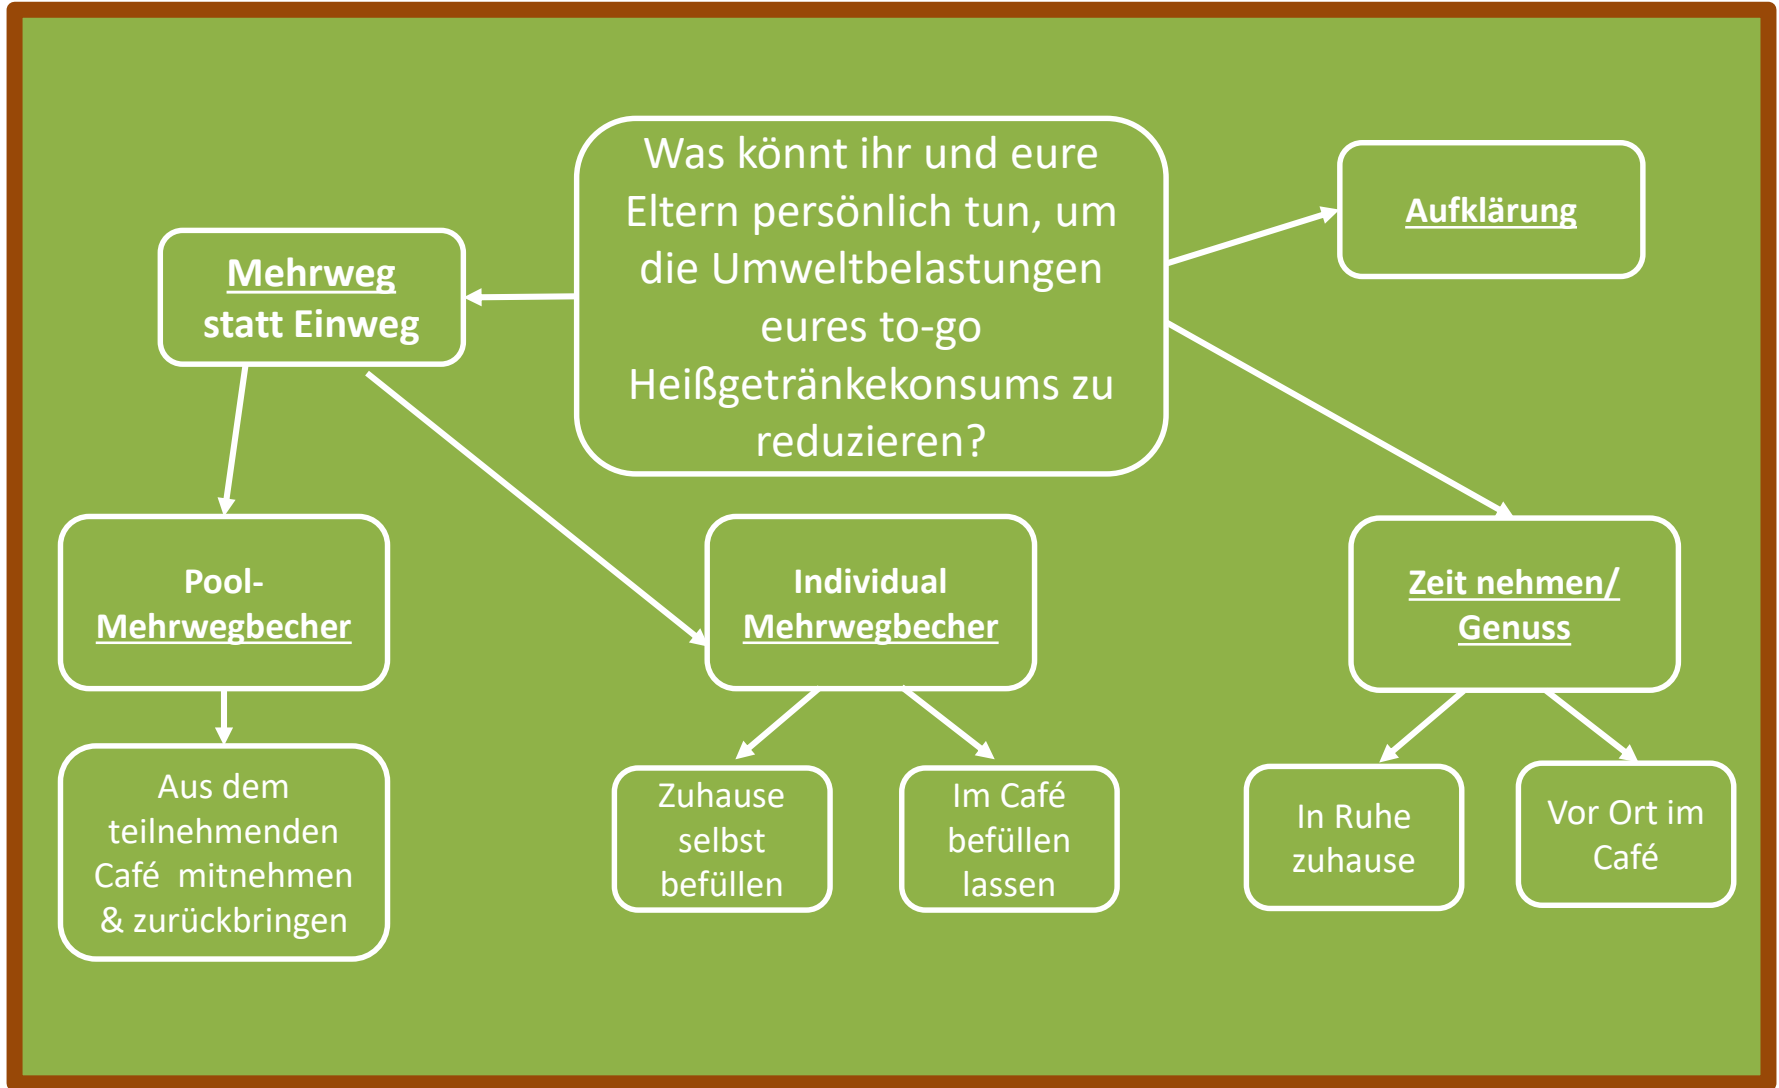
Was könnt ihr und eure Eltern persönlich tun, um die Umweltbelastungen eures to-go Heißgetränkekonsums zu reduzieren?

Mehrweg statt Einweg

Aufklärung

Pool-Mehrwegbecher

Aus dem teilnehmenden Café mitnehmen & zurückbringen

Individual Mehrwegbecher

Zuhause selbst befüllen

Im Café befüllen lassen

Zeit nehmen/ Genuss

In Ruhe zuhause

Vor Ort im Café